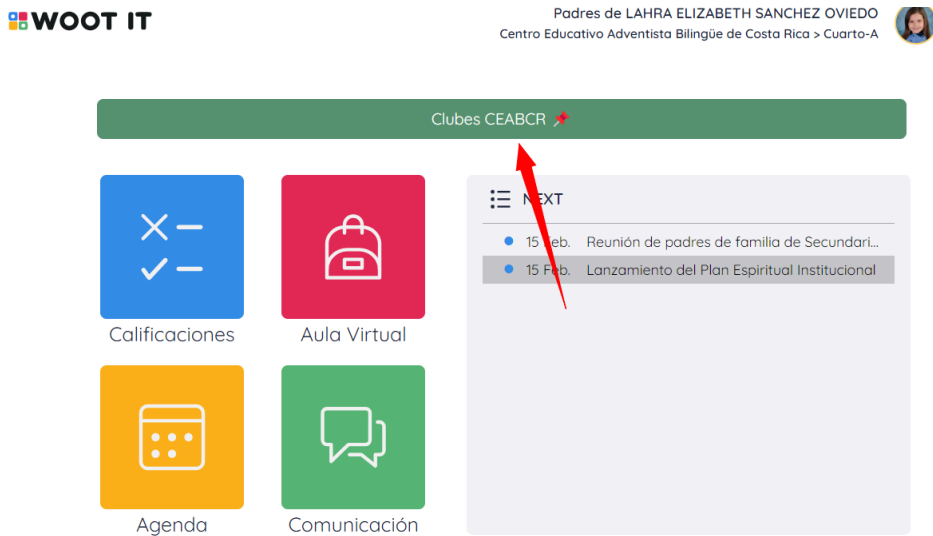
WOOT IT

Padres de LAHRA ELIZABETH SANCHEZ OVIEDO
Centro Educativo Adventista Bilingüe de Costa Rica > Cuarto-A

Clubes CEABCR 📌

Calificaciones

Aula Virtual

Agenda

Comunicación

NEXT

15 Feb. Reunión de padres de familia de Secundari...

15 Feb. Lanzamiento del Plan Espiritual Institucional